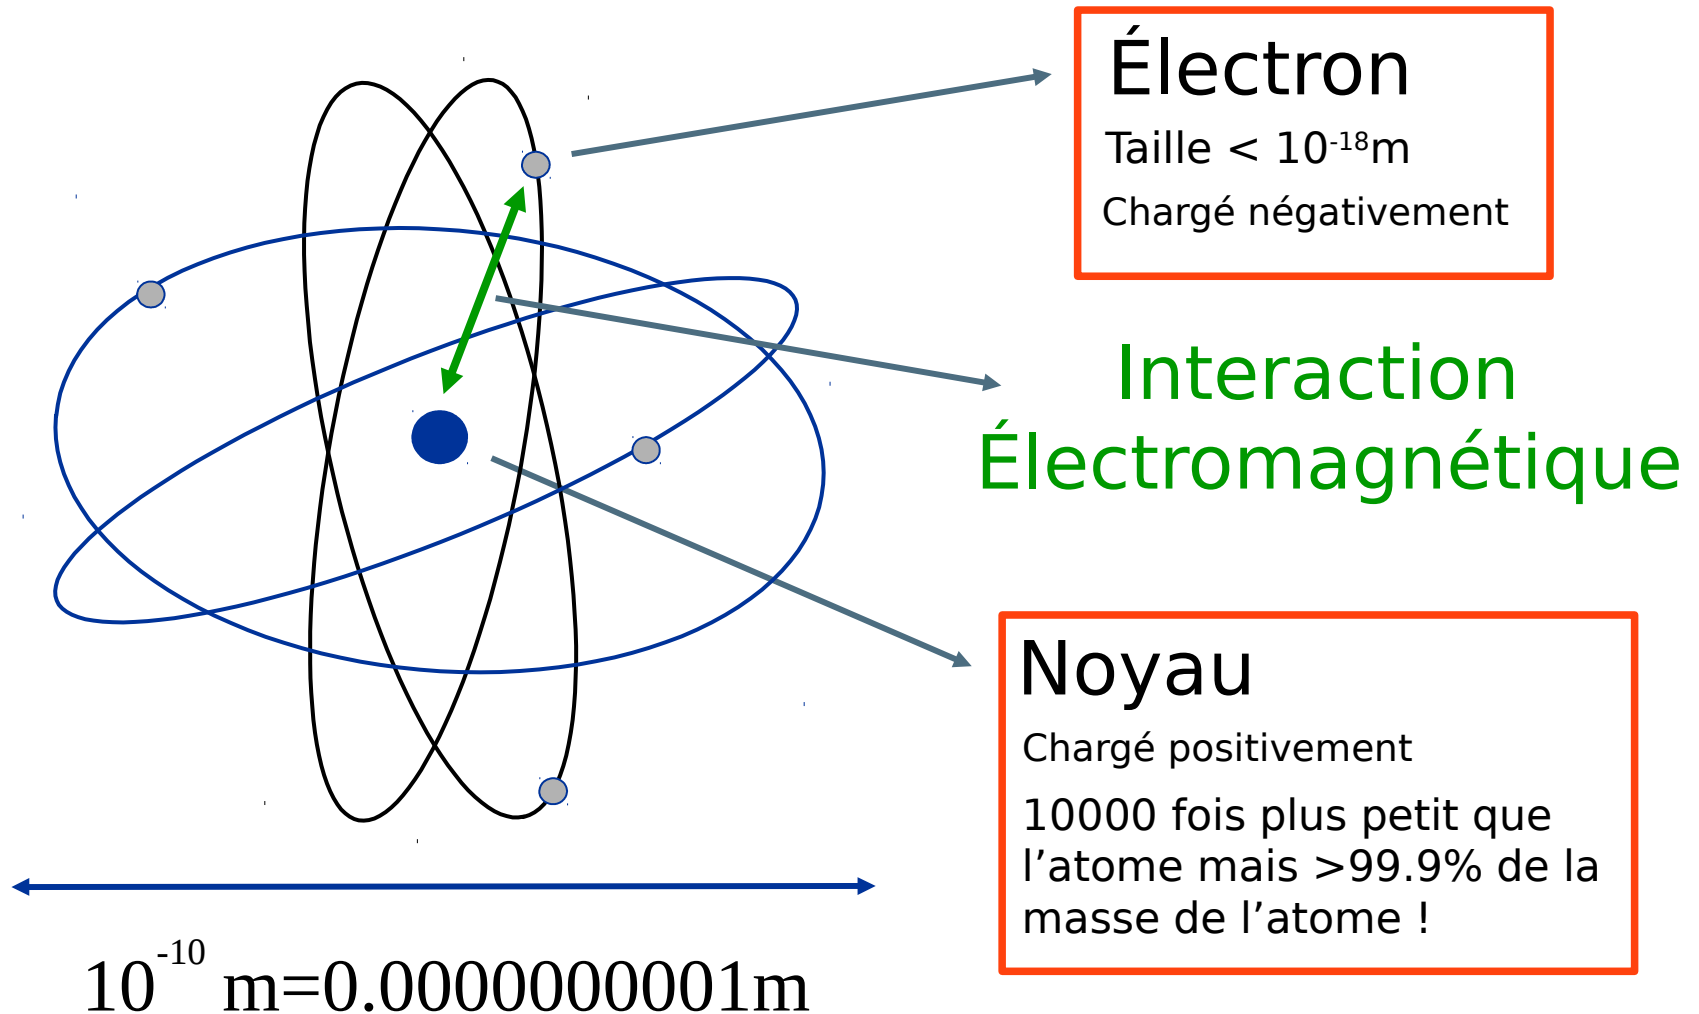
Électron

Taille < $10^{-18}$m

Chargé négativement

Interaction Électromagnétique

Noyau

Chargé positivement

10000 fois plus petit que l’atome mais >99.9% de la masse de l’atome !

$10^{-10}$ m=0.0000000001m